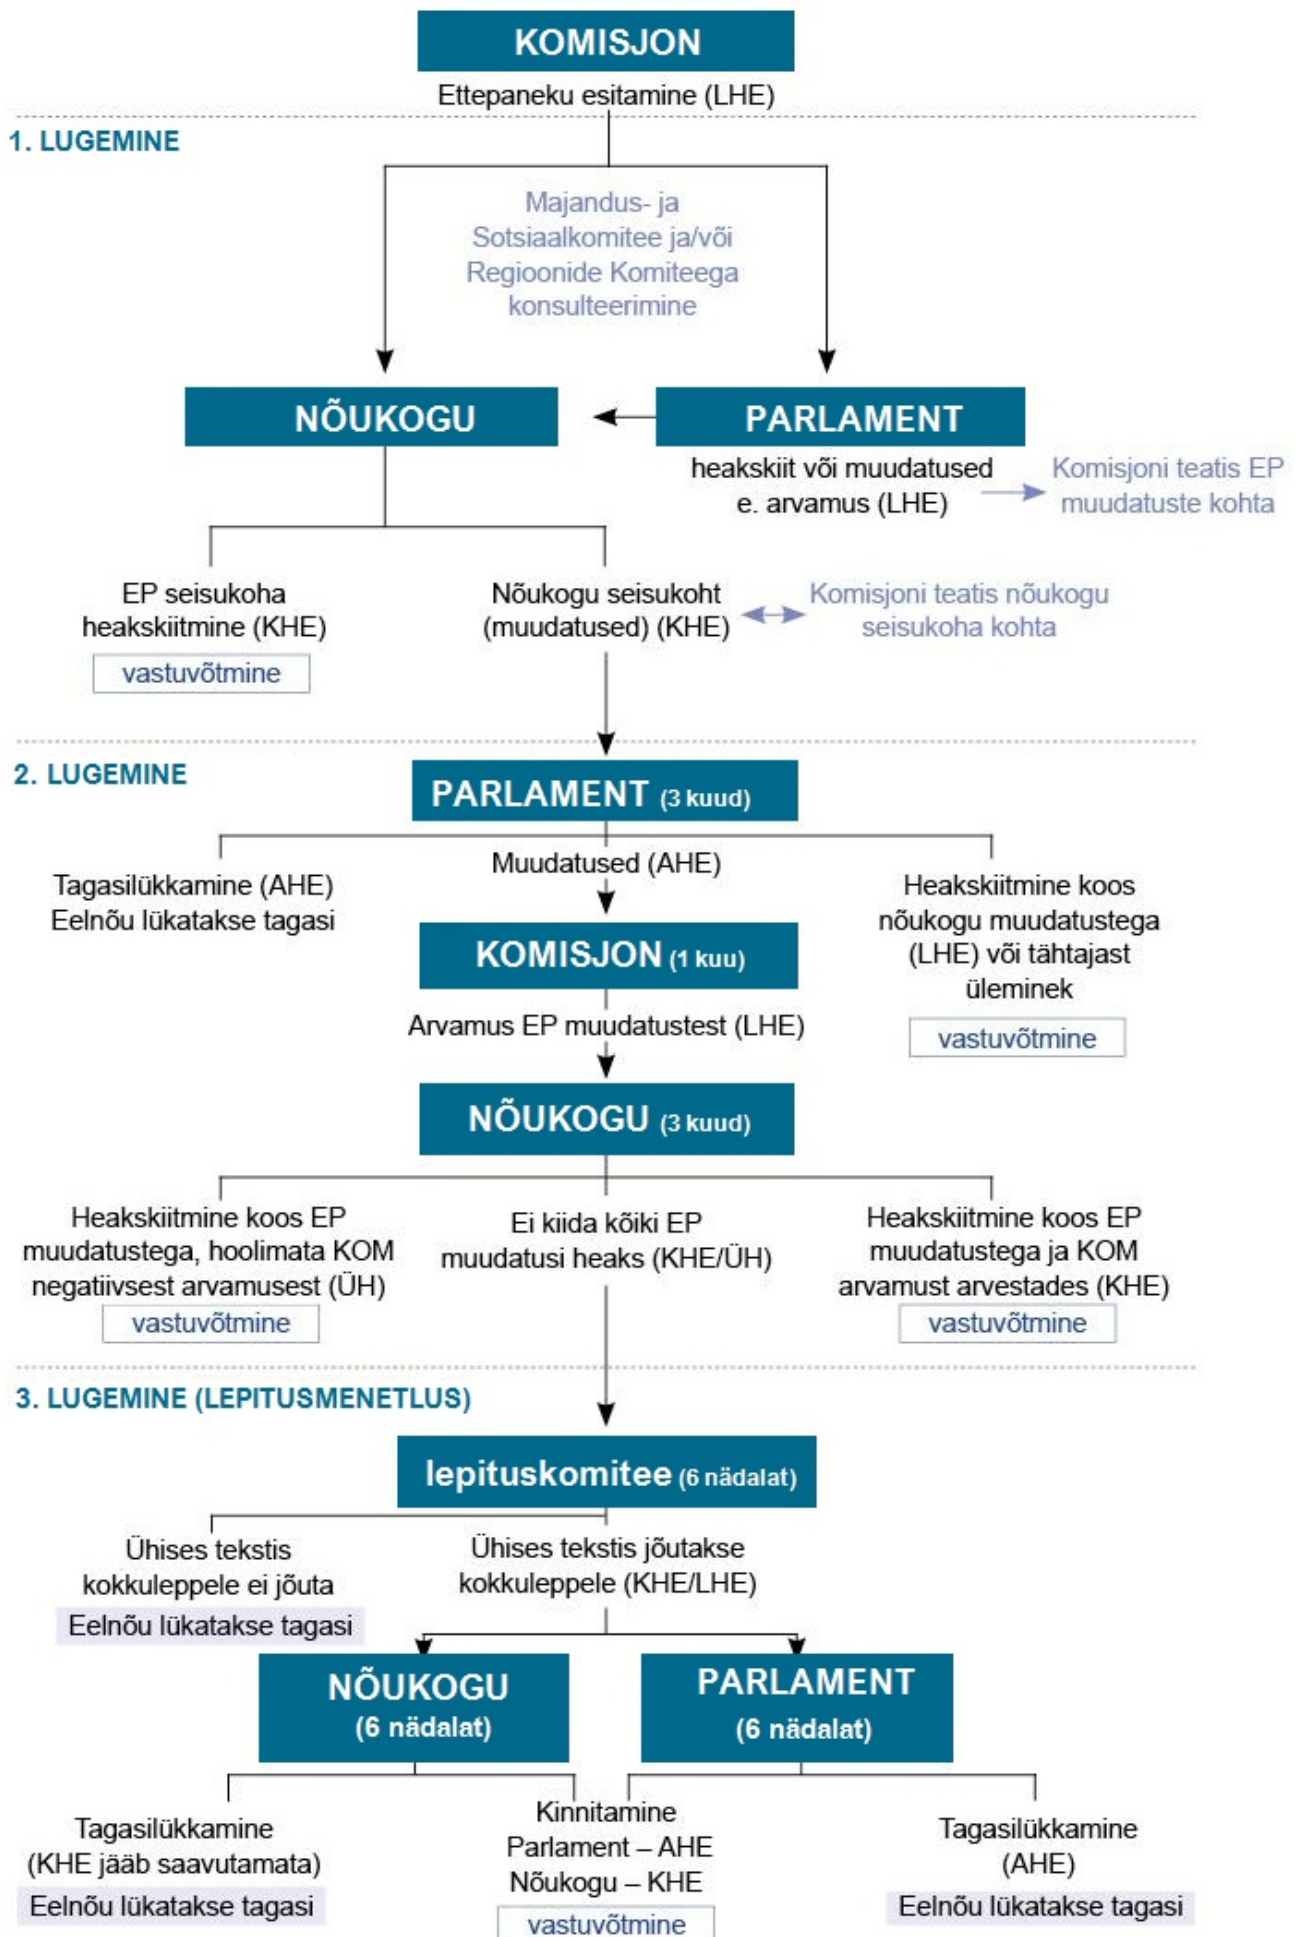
KOMISJON
Ettepaneku esitamine (LHE)

1. LUGEMINE

Majandus- ja Sotsiaalkomitee ja/või Regioonide Komiteega konsulteerimine

NÕUKOGU

PARLAMENT
heakskiit või muudatused e. arvamus (LHE)

Komisjoni teatis EP muudatuste kohta

EP seisukoha heakskiitmine (KHE)
vastuvõtmine

Nõukogu seisukoht (muudatused) (KHE)

Komisjoni teatis nõukogu seisukoha kohta

2. LUGEMINE

PARLAMENT (3 kuud)

Tagasilükkamine (AHE)
Eelnõu lükatakse tagasi

Muudatused (AHE)

Heakskiitmine koos nõukogu muudatustega (LHE) või tähtajast üleminek
vastuvõtmine

KOMISJON (1 kuu)
Arvamus EP muudatustest (LHE)

NÕUKOGU (3 kuud)

Heakskiitmine koos EP muudatustega, hoolimata KOM negatiivsest arvamusest (ÜH)
vastuvõtmine

Ei kiida kõiki EP muudatusi heaks (KHE/ÜH)

Heakskiitmine koos EP muudatustega ja KOM arvamust arvestades (KHE)
vastuvõtmine

3. LUGEMINE (LEPITUSMENETLUS)

lepituskomitee (6 nädalat)

Ühises tekstis kokkuleppele ei jõuta
Eelnõu lükatakse tagasi

Ühises tekstis jõutakse kokkuleppele (KHE/LHE)

NÕUKOGU (6 nädalat)

PARLAMENT (6 nädalat)

Tagasilükkamine (KHE jääb saavutamata)
Eelnõu lükatakse tagasi

Kinnitamine
Parlament – AHE
Nõukogu – KHE
vastuvõtmine

Tagasilükkamine (AHE)
Eelnõu lükatakse tagasi